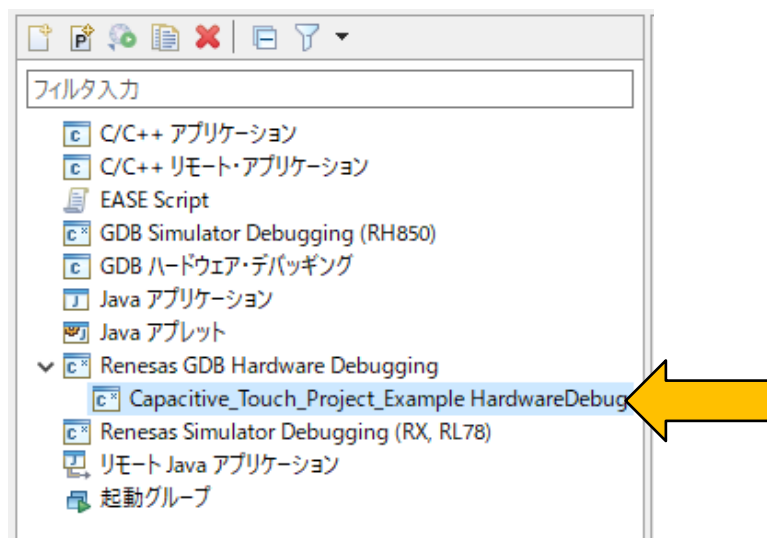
フィルタ入力

C/C++ アプリケーション
C/C++ リモート・アプリケーション
EASE Script
GDB Simulator Debugging (RH850)
GDB ハードウェア・デバッギング
Java アプリケーション
Java アプレット
Renesas GDB Hardware Debugging
Capacitive_Touch_Project_Example HardwareDebug
Renesas Simulator Debugging (RX, RL78)
リモート Java アプリケーション
起動グループ